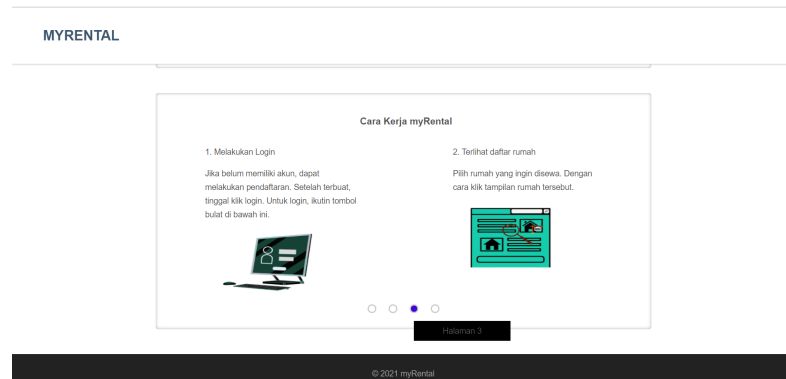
MYRENTAL

Cara Kerja myRental

1. Melakukan Login

Jika belum memiliki akun, dapat melakukan pendaftaran. Setelah terbuat, tinggal klik login. Untuk login, ikutin tombol bulat di bawah ini.

2. Terlihat daftar rumah

Pilih rumah yang ingin disewa. Dengan cara klik tampilan rumah tersebut.

Halaman 3

© 2021 myRental